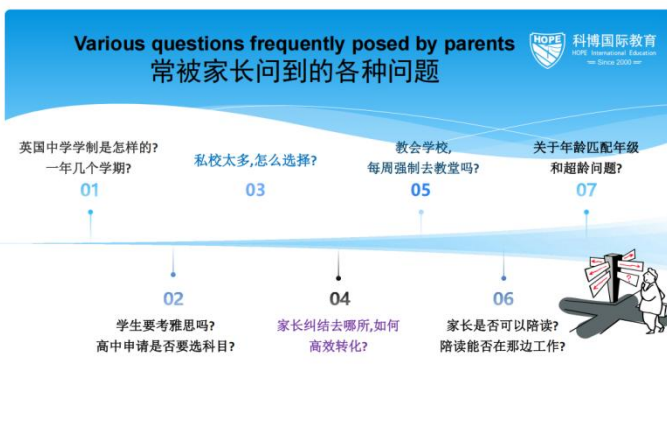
Various questions frequently posed by parents
常被家长问到的各种问题

HOPE 科博国际教育
HOPE International Education
Since 2000

英国中学学制是怎样的?
一年几个学期?
01

私校太多,怎么选择?
03

教会学校,
每周强制去教堂吗?
05

关于年龄匹配年级
和超龄问题?
07

02
学生要考雅思吗?
高中申请是否要选科目?

04
家长纠结去哪所,如何
高效转化?

06
家长是否可以陪读?
陪读能否在那边工作?